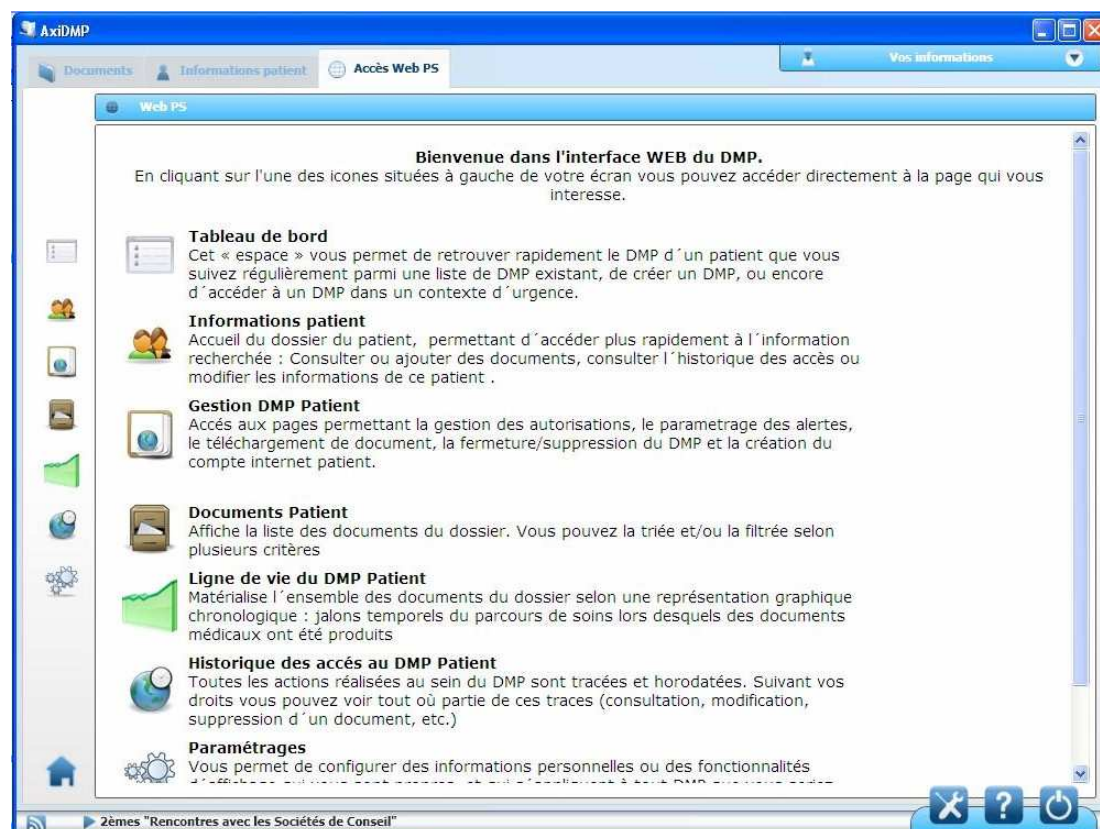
AxiDMP

Documents | Informations patient | Accès Web PS

Vos informations

Web PS

Bienvenue dans l'interface WEB du DMP.
En cliquant sur l'une des icones situées à gauche de votre écran vous pouvez accéder directement à la page qui vous interesse.

Tableau de bord
Cet « espace » vous permet de retrouver rapidement le DMP d´un patient que vous suivez régulièrement parmi une liste de DMP existant, de créer un DMP, ou encore d´accéder à un DMP dans un contexte d´urgence.

Informations patient
Accueil du dossier du patient, permettant d´accéder plus rapidement à l´information recherchée : Consulter ou ajouter des documents, consulter l´historique des accès ou modifier les informations de ce patient .

Gestion DMP Patient
Accés aux pages permettant la gestion des autorisations, le parametrage des alertes, le téléchargement de document, la fermeture/suppression du DMP et la création du compte internet patient.

Documents Patient
Affiche la liste des documents du dossier. Vous pouvez la triée et/ou la filtrée selon plusieurs critères

Ligne de vie du DMP Patient
Matérialise l´ensemble des documents du dossier selon une représentation graphique chronologique : jalons temporels du parcours de soins lors desquels des documents médicaux ont été produits

Historique des accés au DMP Patient
Toutes les actions réalisées au sein du DMP sont tracées et horodatées. Suivant vos droits vous pouvez voir tout où partie de ces traces (consultation, modification, suppression d´un document, etc.)

Paramétrages
Vous permet de configurer des informations personnelles ou des fonctionnalités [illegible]

2èmes "Rencontres avec les Sociétés de Conseil"